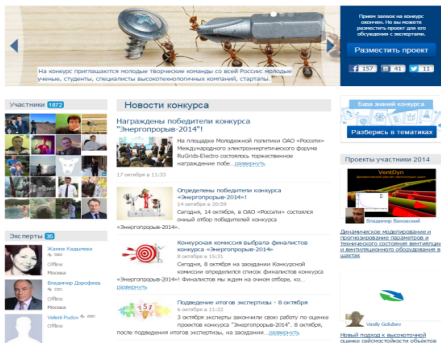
Прием заявок на конкурс окончен. Но вы можете разместить проект для его обсуждения с экспертами.

Разместить проект

f 157 41 17

На конкурс приглашаются молодые творческие команды со всей России: молодые ученые, студенты, специалисты высокотехнологичных компаний, стартапы.

Участники 1872

Новости конкурса

Награждены победители конкурса "Энергопрорыв-2014"!

На площадке Молодежной политики ОАО «Россети» Международного электроэнергетического форума RuGrids-Electro состоялось торжественное награждение побе... развернуть

17 октября в 13:33

Определены победители конкурса «Энергопрорыв-2014»!

14 октября в 20:59

Сегодня, 14 октября, в ОАО «Россети» состоялся очный отбор победителей конкурса «Энергопрорыв-2014». развернуть

Конкурсная комиссия выбрала финалистов конкурса «Энергопрорыв-2014»

9 октября в 15:31

Сегодня, 9 октября на заседании Конкурсной комиссии определился список финалистов конкурса «Энергопрорыв-2014»! Финалисты не ждем на очном отборе, ко... развернуть

Подведение итогов экспертизы - 8 октября

8 октября в 18:39

Сегодня эксперты закончили свою работу по оценке проектов конкурса "Энергопрорыв-2014". Итак, 8 октября, после подведения итогов экспертизы, на заседани... развернуть

Эксперты 36

Жанна Кадылева
Offline
Москва

Владимир Дорофеев
Offline
Москва

Valerii Rudov
Offline

База знаний конкурса

Разберись в тематиках

Проекты участников 2014

VentDyn

Владимир Белицкий

Динамическое моделирование и прогнозирование параметров технического состояния вентиляции и вентиляционного оборудования в шахтах

Vasily Golubev

Новый подход к технической оценке сейсмостойкости объектов